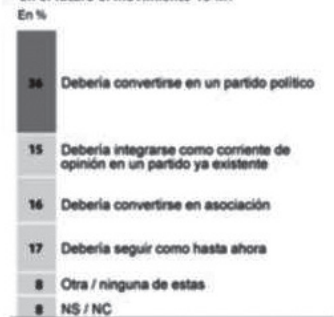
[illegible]
En %

36 Debería convertirse en un partido político

15 Debería integrarse como corriente de opinión en un partido ya existente

16 Debería convertirse en asociación

17 Debería seguir como hasta ahora

8 Otra / ninguna de estas

8 NS / NC